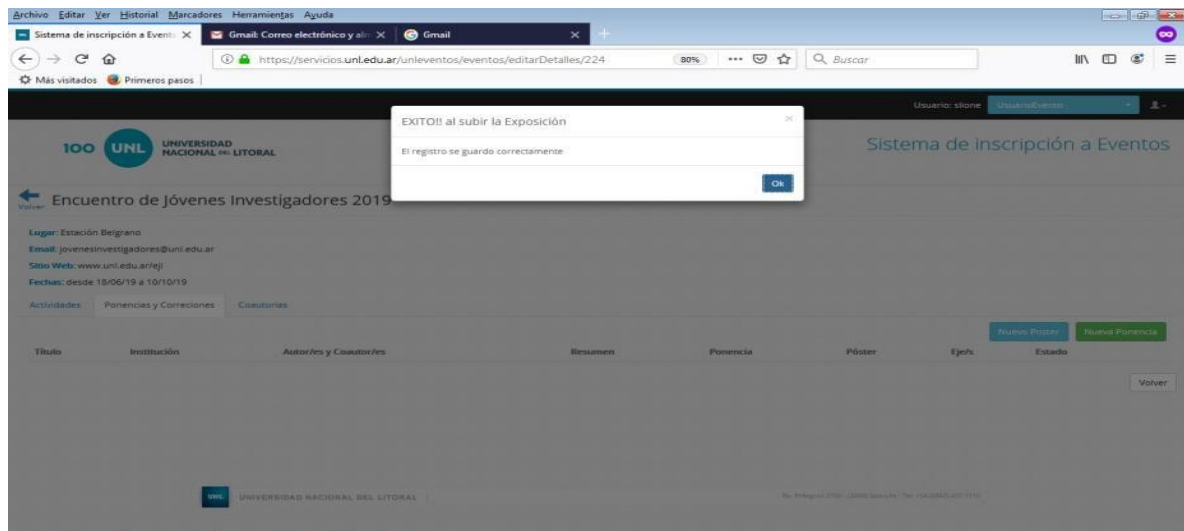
Archivo Editar Ver Historial Marcadores Herramientas Ayuda

Sistema de inscripción a Event ×
Gmail: Correo electrónico y alm ×
Gmail ×

https://servicios.unl.edu.ar/unleventos/eventos/editarDetalles/224
80%
Buscar

Más visitados
Primeros pasos

Usuario: slione
UsuarioEvento

100 UNL UNIVERSIDAD NACIONAL DEL LITORAL

Sistema de inscripción a Eventos

Volver
Encuentro de Jóvenes Investigadores 2019

EXITO!! al subir la Exposición
×
El registro se guardo correctamente
Ok

Lugar: Estación Belgrano
Email: jovenesinvestigadores@unl.edu.ar
Sitio Web: www.unl.edu.ar/eji
Fechas: desde 18/06/19 a 10/10/19

Actividades
Ponencias y Correciones
Coautorias

Nuevo Poster
Nueva Ponencia

| Título | Institución | Autor/es y Coautor/es | Resumen | Ponencia | Póster | Eje/s | Estado |
|---|---|---|---|---|---|---|---|

Volver

UNL UNIVERSIDAD NACIONAL DEL LITORAL
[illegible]